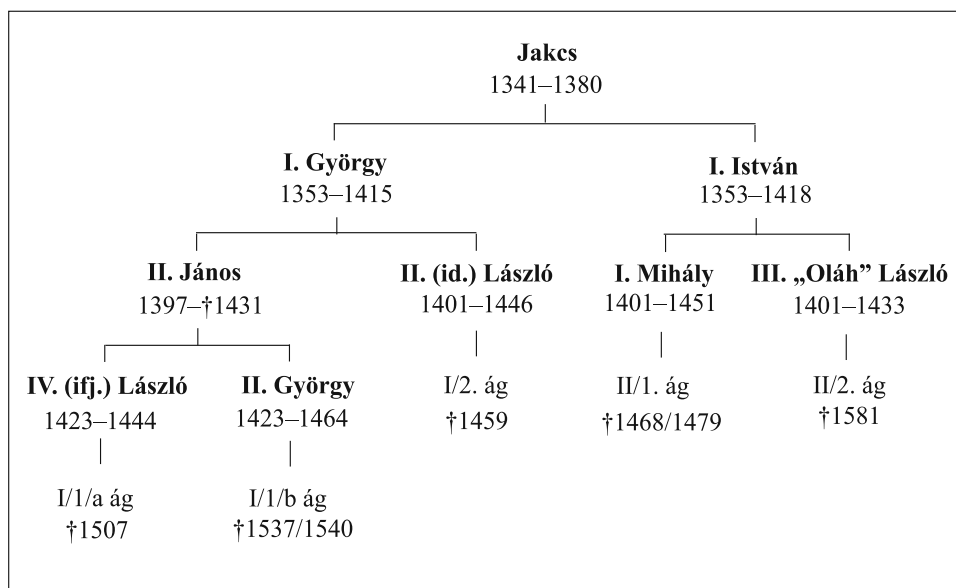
**Jakcs**
1341–1380

**I. György**
1353–1415

**I. István**
1353–1418

**II. János**
1397–†1431

**II. (id.) László**
1401–1446

**I. Mihály**
1401–1451

**III. „Oláh” László**
1401–1433

**IV. (ifj.) László**
1423–1444

**II. György**
1423–1464

I/2. ág
†1459

II/1. ág
†1468/1479

II/2. ág
†1581

I/1/a ág
†1507

I/1/b ág
†1537/1540